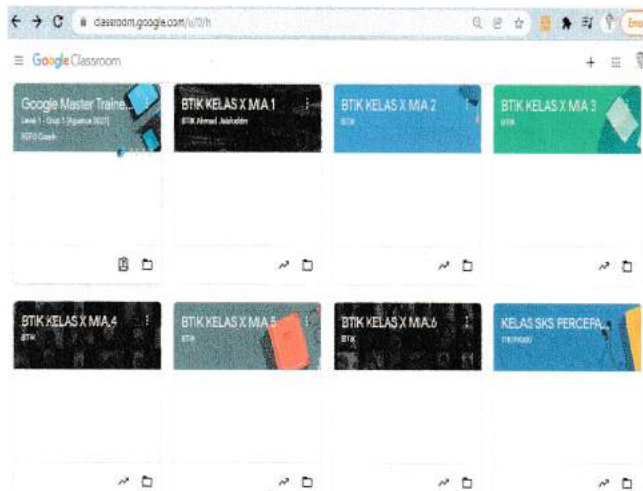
classroom.google.com/u/0/h

Google Classroom

Google Master Traine...
Level 1 - Grup 1 [Agustus 2021]
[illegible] Coach

BTIK KELAS X MIA 1
BTIK Akhmad Jalaluddin

BTIK KELAS X MIA 2
BTIK

BTIK KELAS X MIA 3
BTIK

BTIK KELAS X MIA 4
BTIK

BTIK KELAS X MIA 5
BTIK

BTIK KELAS X MIA 6
BTIK

KELAS SKS PERCEPA...
TIK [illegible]